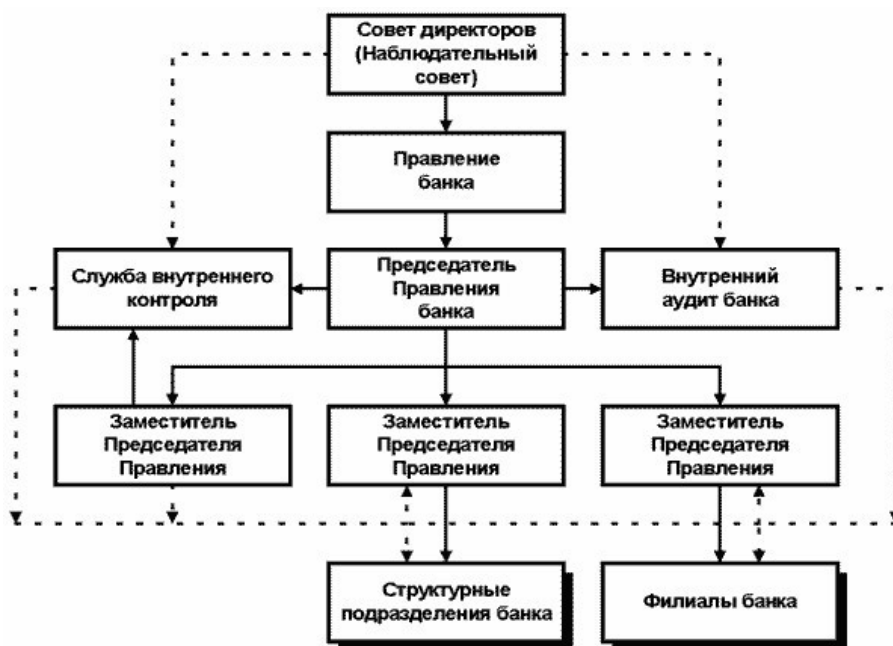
Совет директоров (Наблюдательный совет)

Правление банка

Служба внутреннего контроля

Председатель Правления банка

Внутренний аудит банка

Заместитель Председателя Правления

Заместитель Председателя Правления

Заместитель Председателя Правления

Структурные подразделения банка

Филиалы банка